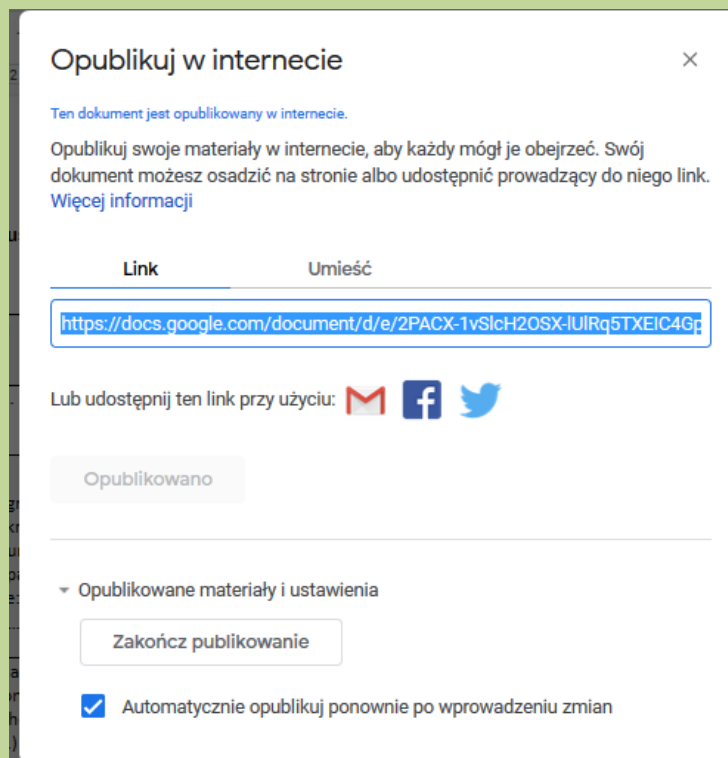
Opublikuj w internecie

×

Ten dokument jest opublikowany w internecie.

Opublikuj swoje materiały w internecie, aby każdy mógł je obejrzeć. Swój dokument możesz osadzić na stronie albo udostępnić prowadzący do niego link. Więcej informacji

Link

Umieść

https://docs.google.com/document/d/e/2PACX-1vSlcH2OSX-lUlRq5TXEIC4Gp

Lub udostępnij ten link przy użyciu:

Opublikowano

Opublikowane materiały i ustawienia

Zakończ publikowanie

Automatycznie opublikuj ponownie po wprowadzeniu zmian